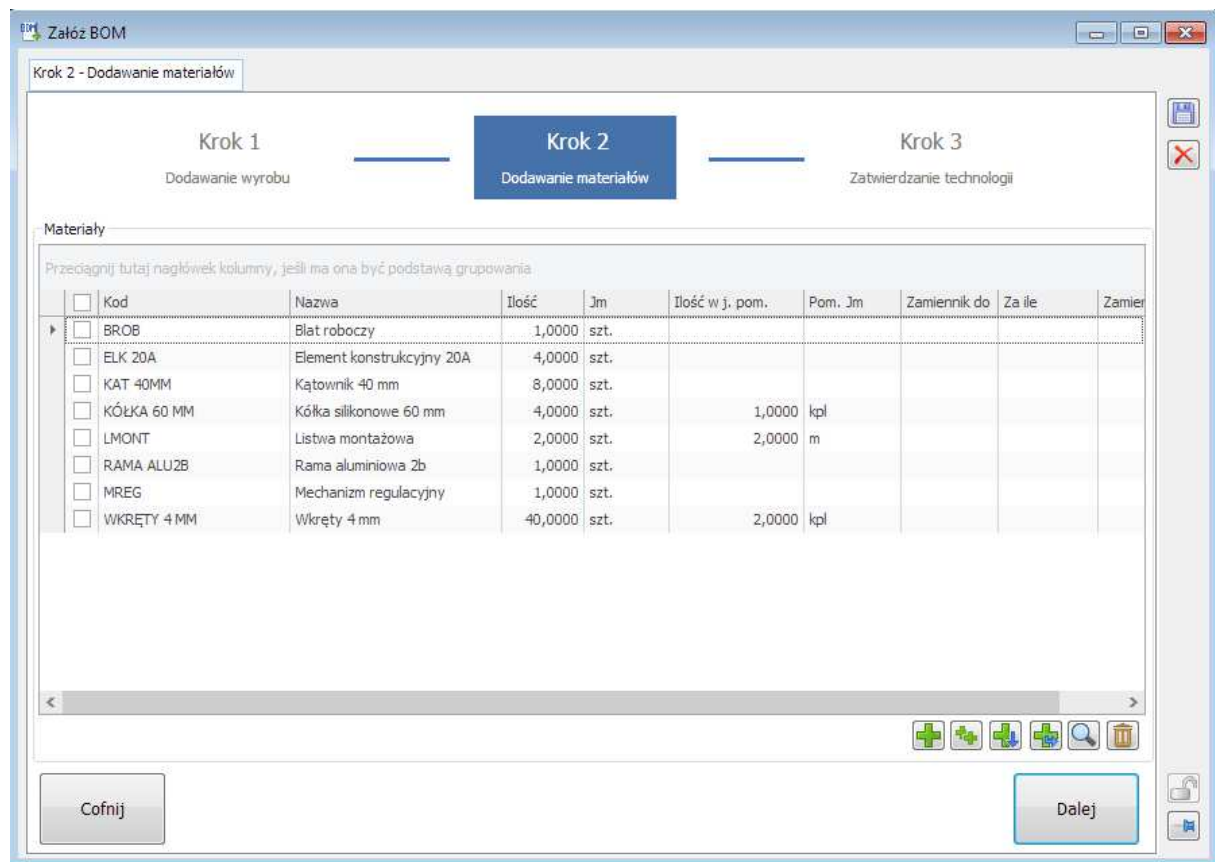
Załóż BOM

Krok 2 - Dodawanie materiałów

Krok 1
Dodawanie wyrobu

Krok 2
Dodawanie materiałów

Krok 3
Zatwierdzanie technologii

Materiały

Przeciągnij tutaj nagłówek kolumny, jeśli ma ona być podstawą grupowania

| Kod | Nazwa | Ilość | Jm | Ilość w j. pom. | Pom. Jm | Zamiennik do | Za ile | Zamien |
|---|---|---|---|---|---|---|---|---|
| BROB | Blat roboczy | 1,0000 | szt. | | | | | |
| ELK 20A | Element konstrukcyjny 20A | 4,0000 | szt. | | | | | |
| KAT 40MM | Kątownik 40 mm | 8,0000 | szt. | | | | | |
| KÓŁKA 60 MM | Kółka silikonowe 60 mm | 4,0000 | szt. | 1,0000 | kpl | | | |
| LMONT | Listwa montażowa | 2,0000 | szt. | 2,0000 | m | | | |
| RAMA ALU2B | Rama aluminiowa 2b | 1,0000 | szt. | | | | | |
| MREG | Mechanizm regulacyjny | 1,0000 | szt. | | | | | |
| WKRĘTY 4 MM | Wkręty 4 mm | 40,0000 | szt. | 2,0000 | kpl | | | |

Cofnij

Dalej